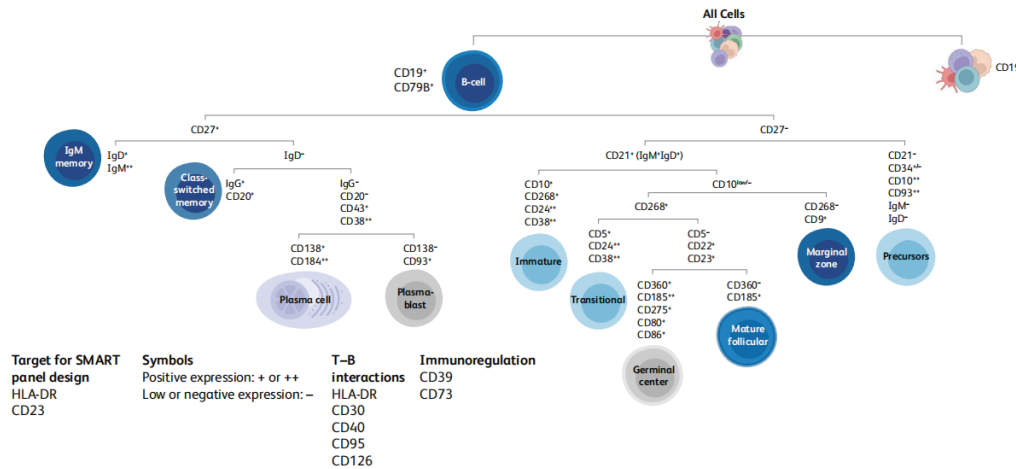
All Cells

CD19⁺
CD79B⁺
B-cell

CD1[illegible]

CD27⁺

CD27⁻

IgM memory
IgD⁺
IgM⁺⁺

IgD⁻

Class-switched memory
IgG⁺
CD20⁺

IgG⁻
CD20⁻
CD43⁺
CD38⁺⁺

CD138⁺
CD184⁺⁺
Plasma cell

CD138⁻
CD93⁺
Plasma-blast

CD21⁺ (IgM⁺IgD⁺)

CD10⁺
CD268⁺
CD24⁺⁺
CD38⁺⁺
Immature

CD10$^{low/-}$

CD268⁺

CD5⁺
CD24⁺⁺
CD38⁺⁺
Transitional

CD5⁻
CD22⁺
CD23⁺

CD360⁺
CD185⁺⁺
CD275⁺
CD80⁺
CD86⁺
Germinal center

CD360⁻
CD185⁺
Mature follicular

CD268⁻
CD9⁺
Marginal zone

CD21⁻
CD34$^{+/-}$
CD10⁺⁺
CD93⁺⁺
IgM⁻
IgD⁻
Precursors

Target for SMART panel design
HLA-DR
CD23

Symbols
Positive expression: + or ++
Low or negative expression: –

T–B interactions
HLA-DR
CD30
CD40
CD95
CD126

Immunoregulation
CD39
CD73